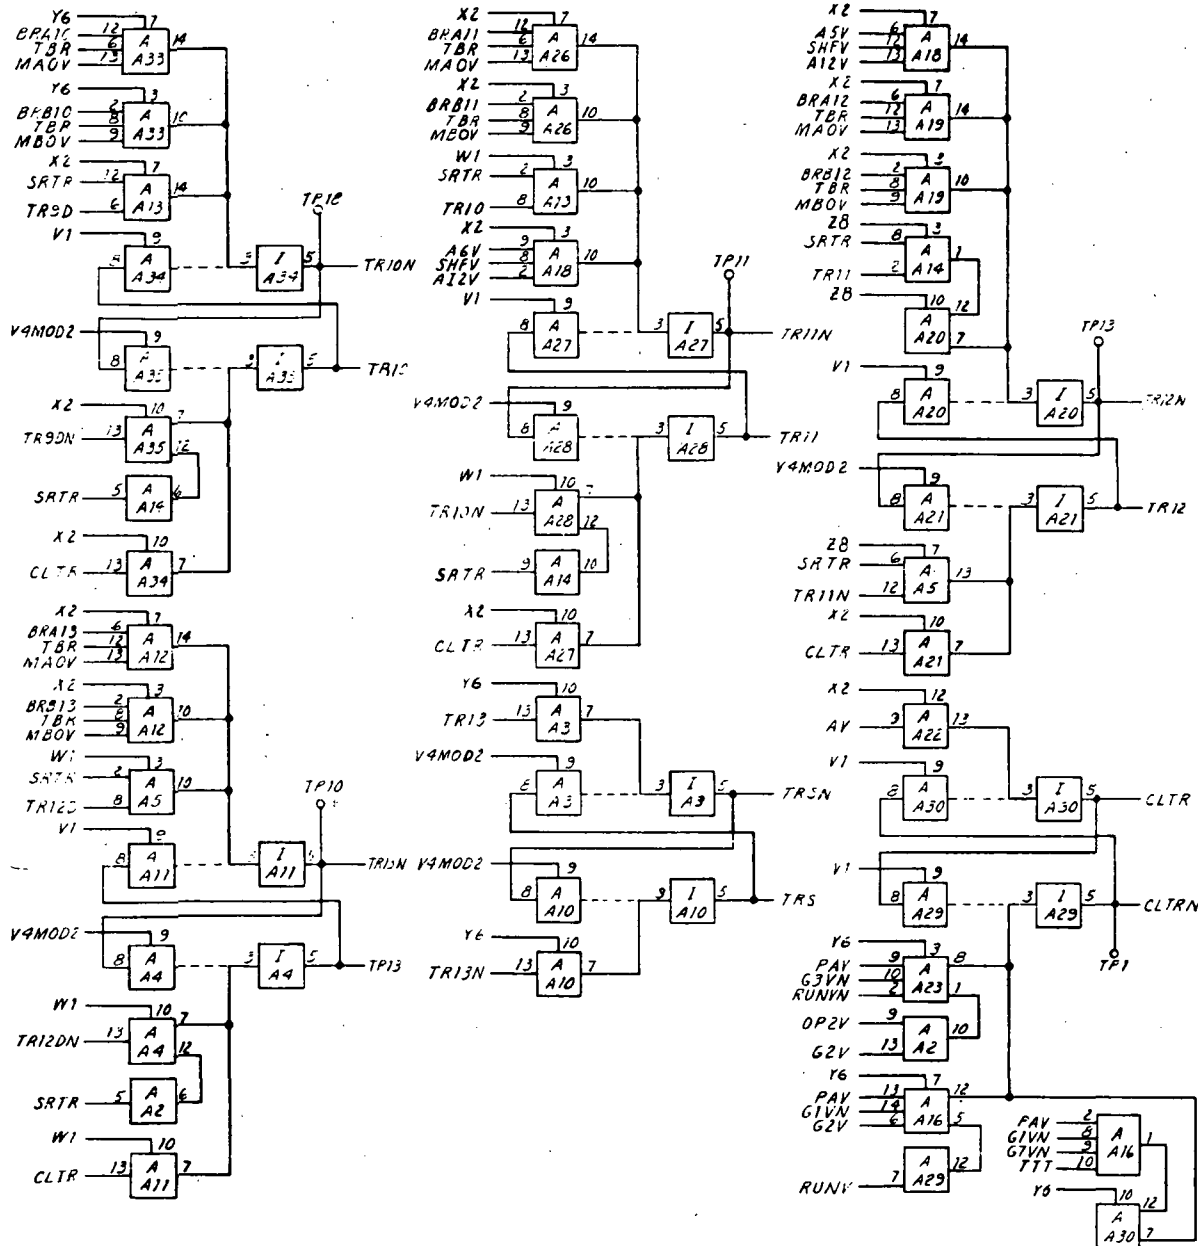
Y6 12 7 BRA10 6 TBR 13 MAOV A A33 14
Y6 3 BRB10 2 TBR 8 MBOV 9 A A33 10
X2 7 SRTR 12 A A13 14 TR9D 6
TP10
V1 9 8 A A34 3 I A34 5 TR10N
V4MOD2 9 8 A A35 3 I A35 5 TR10
X2 10 7 TR9DN 13 A A35 12
SRTR 5 A A14 6
X2 10 CLTR 13 A A34 7
X2 7 BRA13 6 TBR 12 MAOV 13 A A12 14
X2 3 BRB13 2 TBR 8 MBOV 9 A A12 10
W1 3 SRTR 2 A A5 10 TR12D 8
TP10
V1 9 8 A A11 3 I A11 5 TR13N
V4MOD2 9 8 A A4 3 I A4 5 TR13
W1 10 7 TR12DN 13 A A4 12
SRTR 5 A A2 6
W1 10 CLTR 13 A A11 7

X2 12 7 BRA11 6 TBR 13 MAOV A A26 14
X2 2 3 BRB11 8 TBR 9 MBOV A A26 10
W1 3 SRTR 2 A A13 10 TR10 8
X2 9 3 A6V 8 SHFV 2 A12V A A18 10
TP11
V1 9 8 A A27 3 I A27 5 TR11N
V4MOD2 9 8 A A28 3 I A28 5 TR11
W1 10 7 TR10N 13 A A28 12
SRTR 9 A A14 10
X2 10 CLTR 13 A A27 7
Y6 10 TR13 13 A A3 7
V4MOD2 9 8 A A3 3 I A3 5 TR5N
V4MOD2 9 8 A A10 9 I A10 5 TR5
Y6 10 TR13N 13 A A10 7

X2 7 ASV 6 SHFV 12 A12V 13 A A18 14
X2 7 BRA12 6 TBR 12 MAOV 13 A A19 14
X2 3 BRB12 2 TBR 8 MBOV 9 A A19 10
Z8 3 SRTR 8 A A14 1 TR11 2
Z8 10 12 A A20 7
TP13
V1 9 8 A A20 3 I A20 5 TR12N
V4MOD2 9 8 A A21 3 I A21 5 TR12
Z8 6 7 SRTR A A5 13 TR11N 12
X2 10 CLTR 13 A A21 7
X2 12 AV 3 A A22 13
V1 9 8 A A30 3 I A30 5 CLTR
V1 9 8 A A29 3 I A29 5 CLTRN
TP1
Y6 3 PAV 9 G3VN 10 RUNVN 2 A A23 8 1
OP2V 9 G2V 13 A A2 10
Y6 7 PAV 13 G1VN 14 G2V 6 A A16 12 5
RUNV 7 A A29 12
PAV 2 G1VN 8 G7VN 9 TTT 10 A A16 1
Y6 10 A A30 12 7